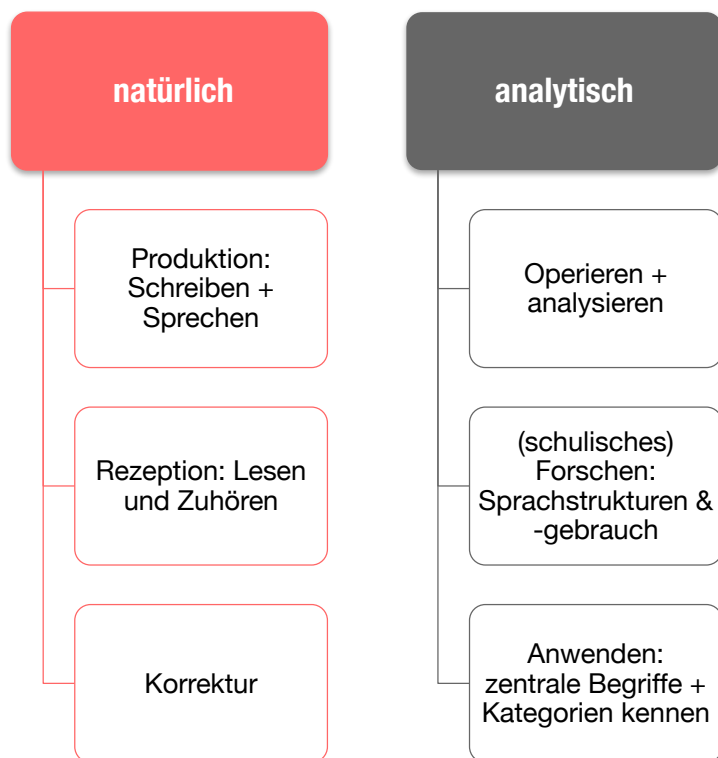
natürlich

Produktion: Schreiben + Sprechen

Rezeption: Lesen und Zuhören

Korrektur

analytisch

Operieren + analysieren

(schulisches) Forschen: Sprachstrukturen & -gebrauch

Anwenden: zentrale Begriffe + Kategorien kennen